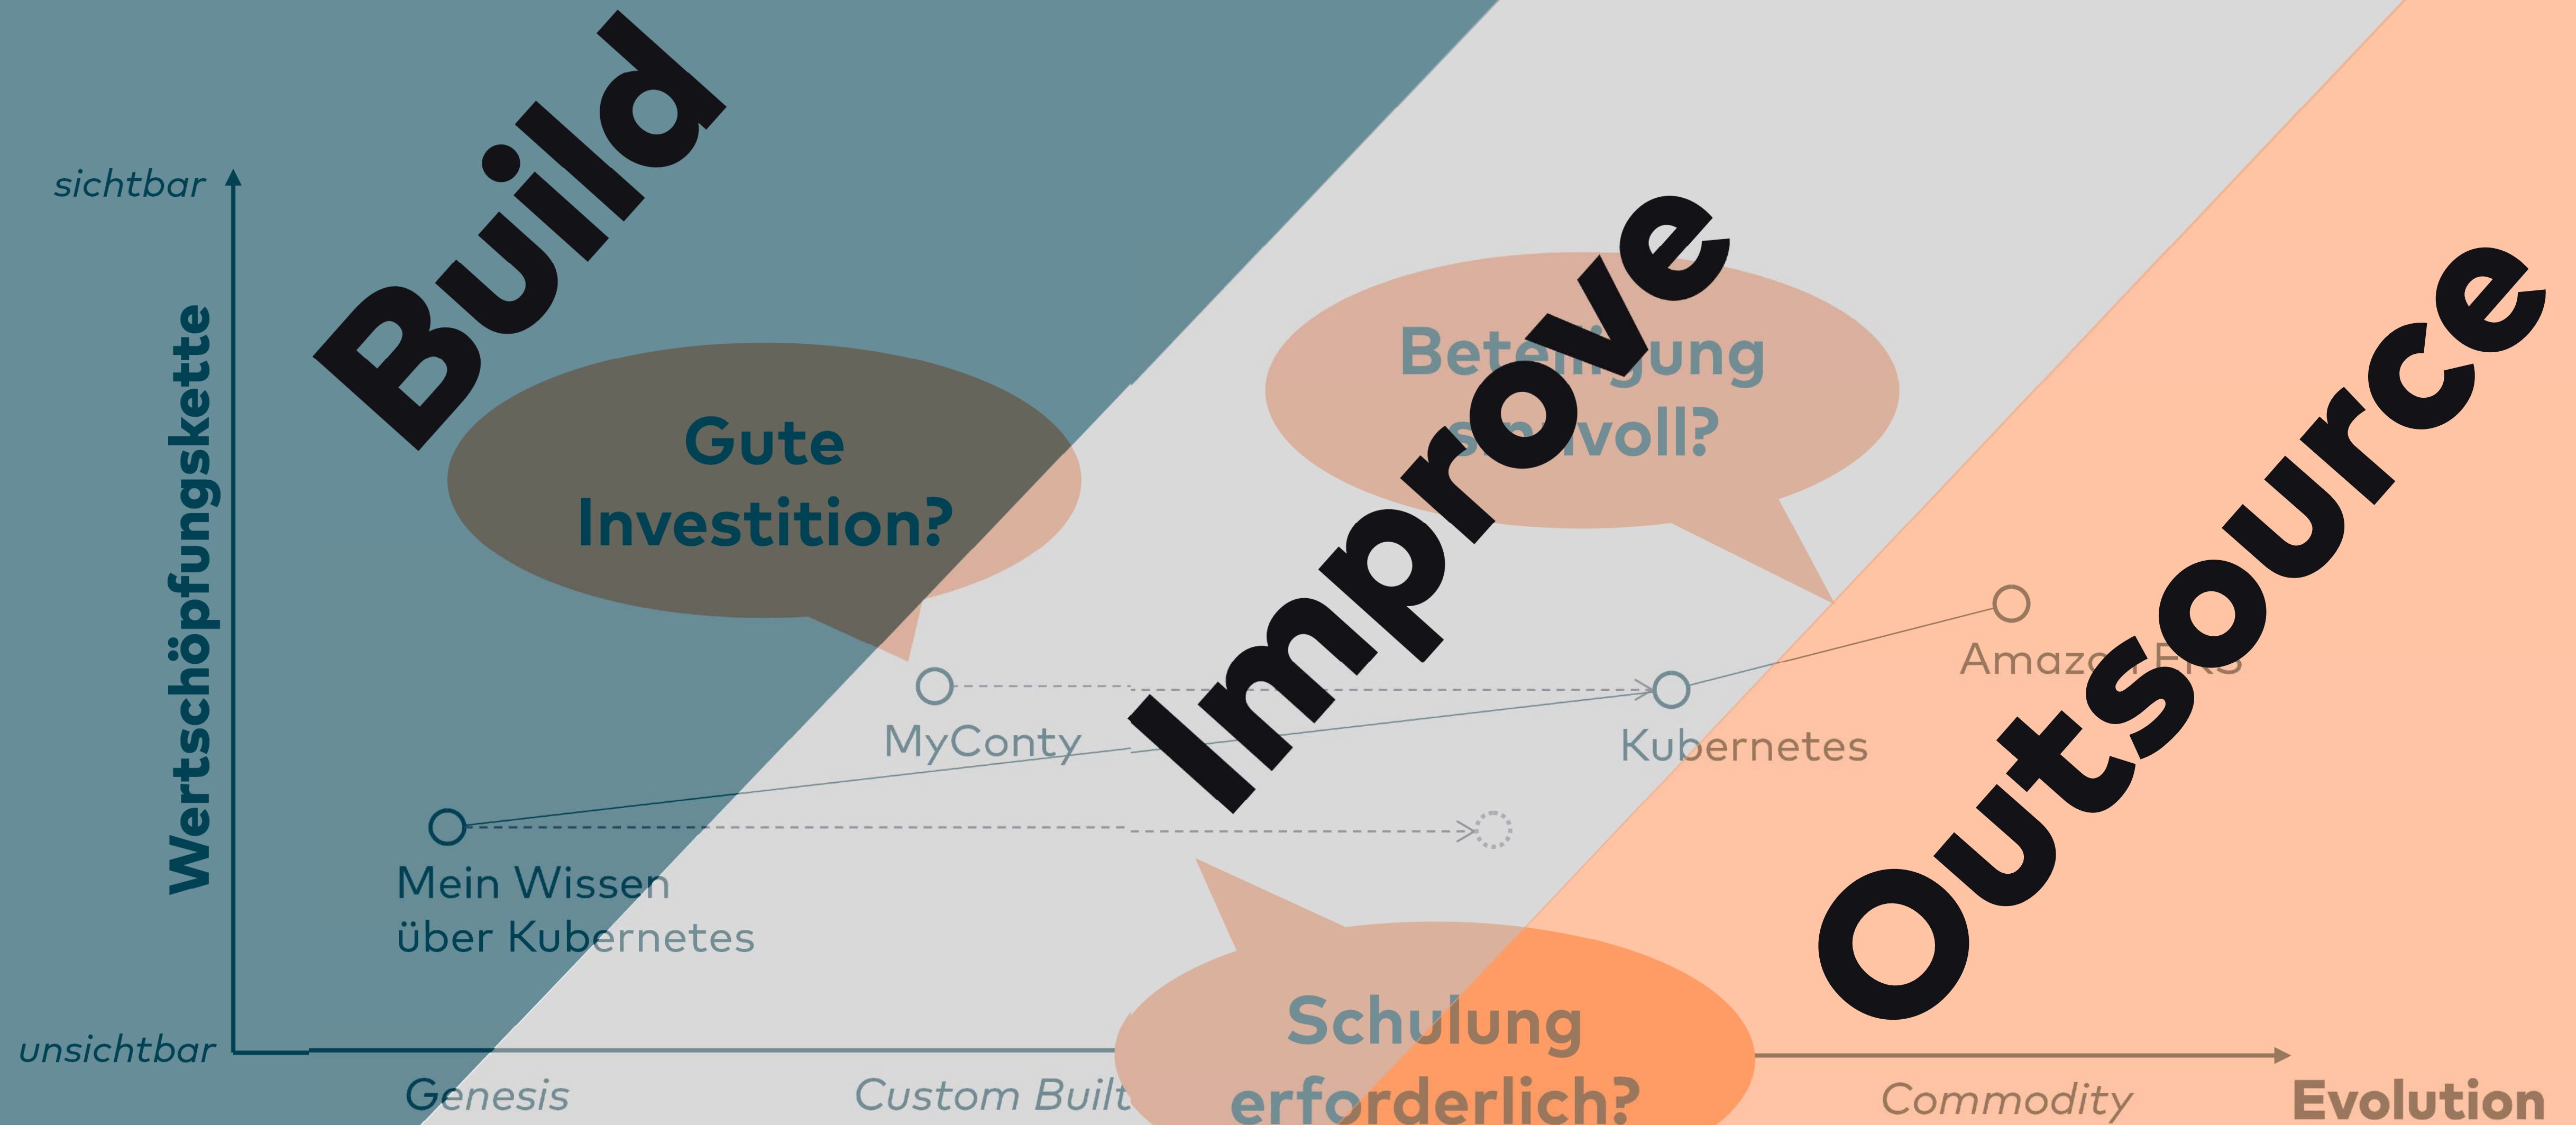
sichtbar

Wertschöpfungskette

unsichtbar

Build

Improve

Outsource

Gute Investition?

Bete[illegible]gung s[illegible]voll?

Schulung erforderlich?

MyConty

Kubernetes

Amaz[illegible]

Mein Wissen über Kubernetes

Genesis

Custom Built

Commodity

Evolution